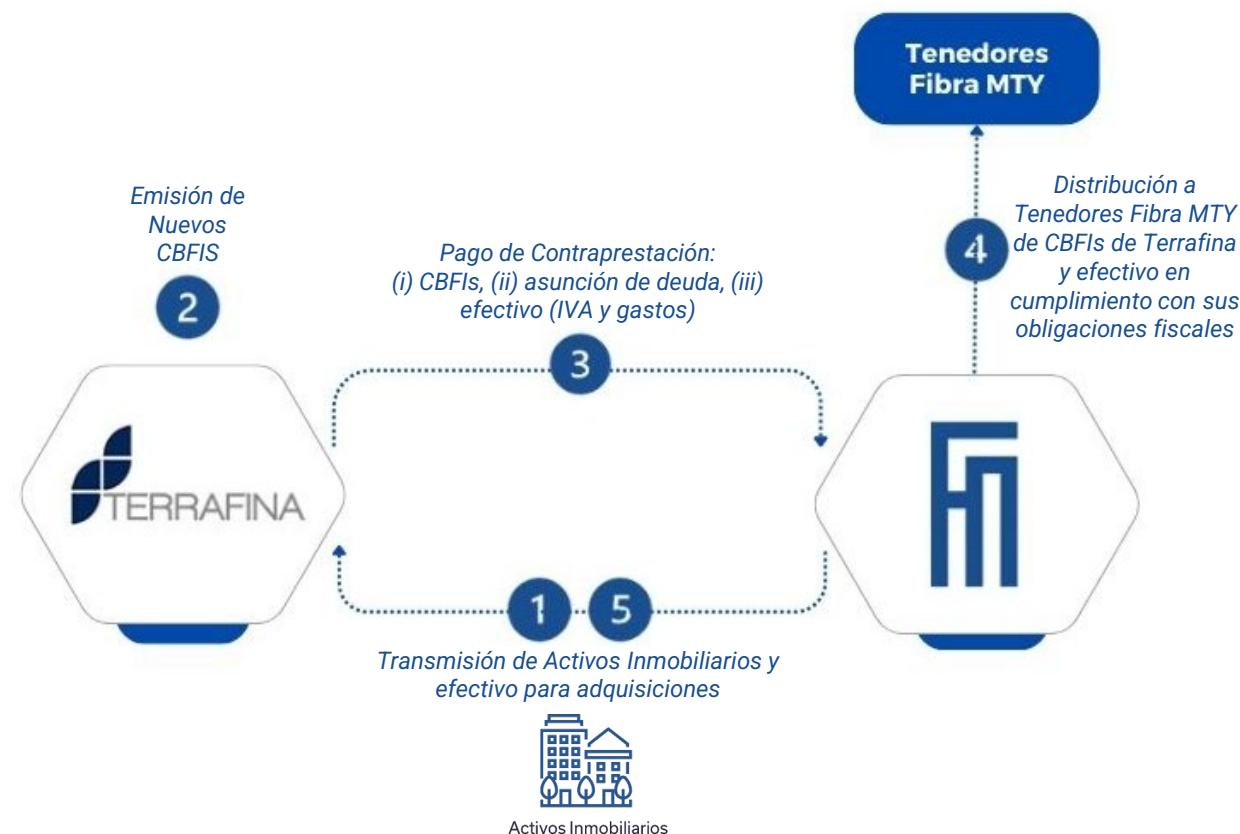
Tenedores Fibra MTY

Emisión de Nuevos CBFIS

2

Pago de Contraprestación: (i) CBFIs, (ii) asunción de deuda, (iii) efectivo (IVA y gastos)

3

4

Distribución a Tenedores Fibra MTY de CBFIs de Terrafina y efectivo en cumplimiento con sus obligaciones fiscales

TERRAFINA

1

5

Transmisión de Activos Inmobiliarios y efectivo para adquisiciones

Activos Inmobiliarios